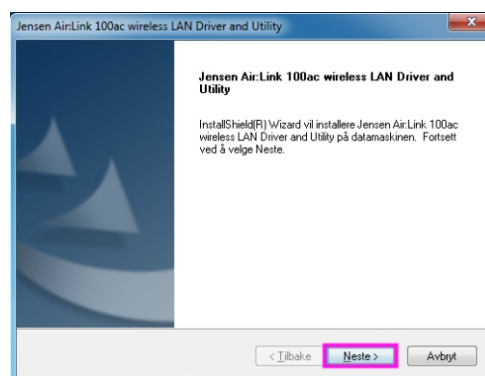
Jensen Air:Link 100ac wireless LAN Driver and Utility

Jensen Air:Link 100ac wireless LAN Driver and Utility

InstallShield(R) Wizard vil installere Jensen Air:Link 100ac wireless LAN Driver and Utility på datamaskinen. Fortsett ved å velge Neste.

< Tilbake Neste > Avbryt